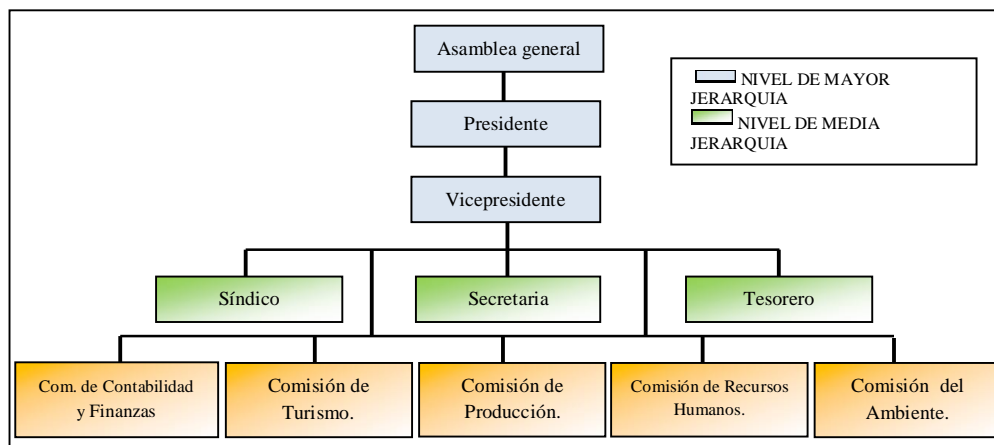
Asamblea general

NIVEL DE MAYOR JERARQUIA
NIVEL DE MEDIA JERARQUIA

Presidente

Vicepresidente

Síndico

Secretaria

Tesorero

Com. de Contabilidad y Finanzas

Comisión de Turismo.

Comisión de Producción.

Comisión de Recursos Humanos.

Comisión del Ambiente.